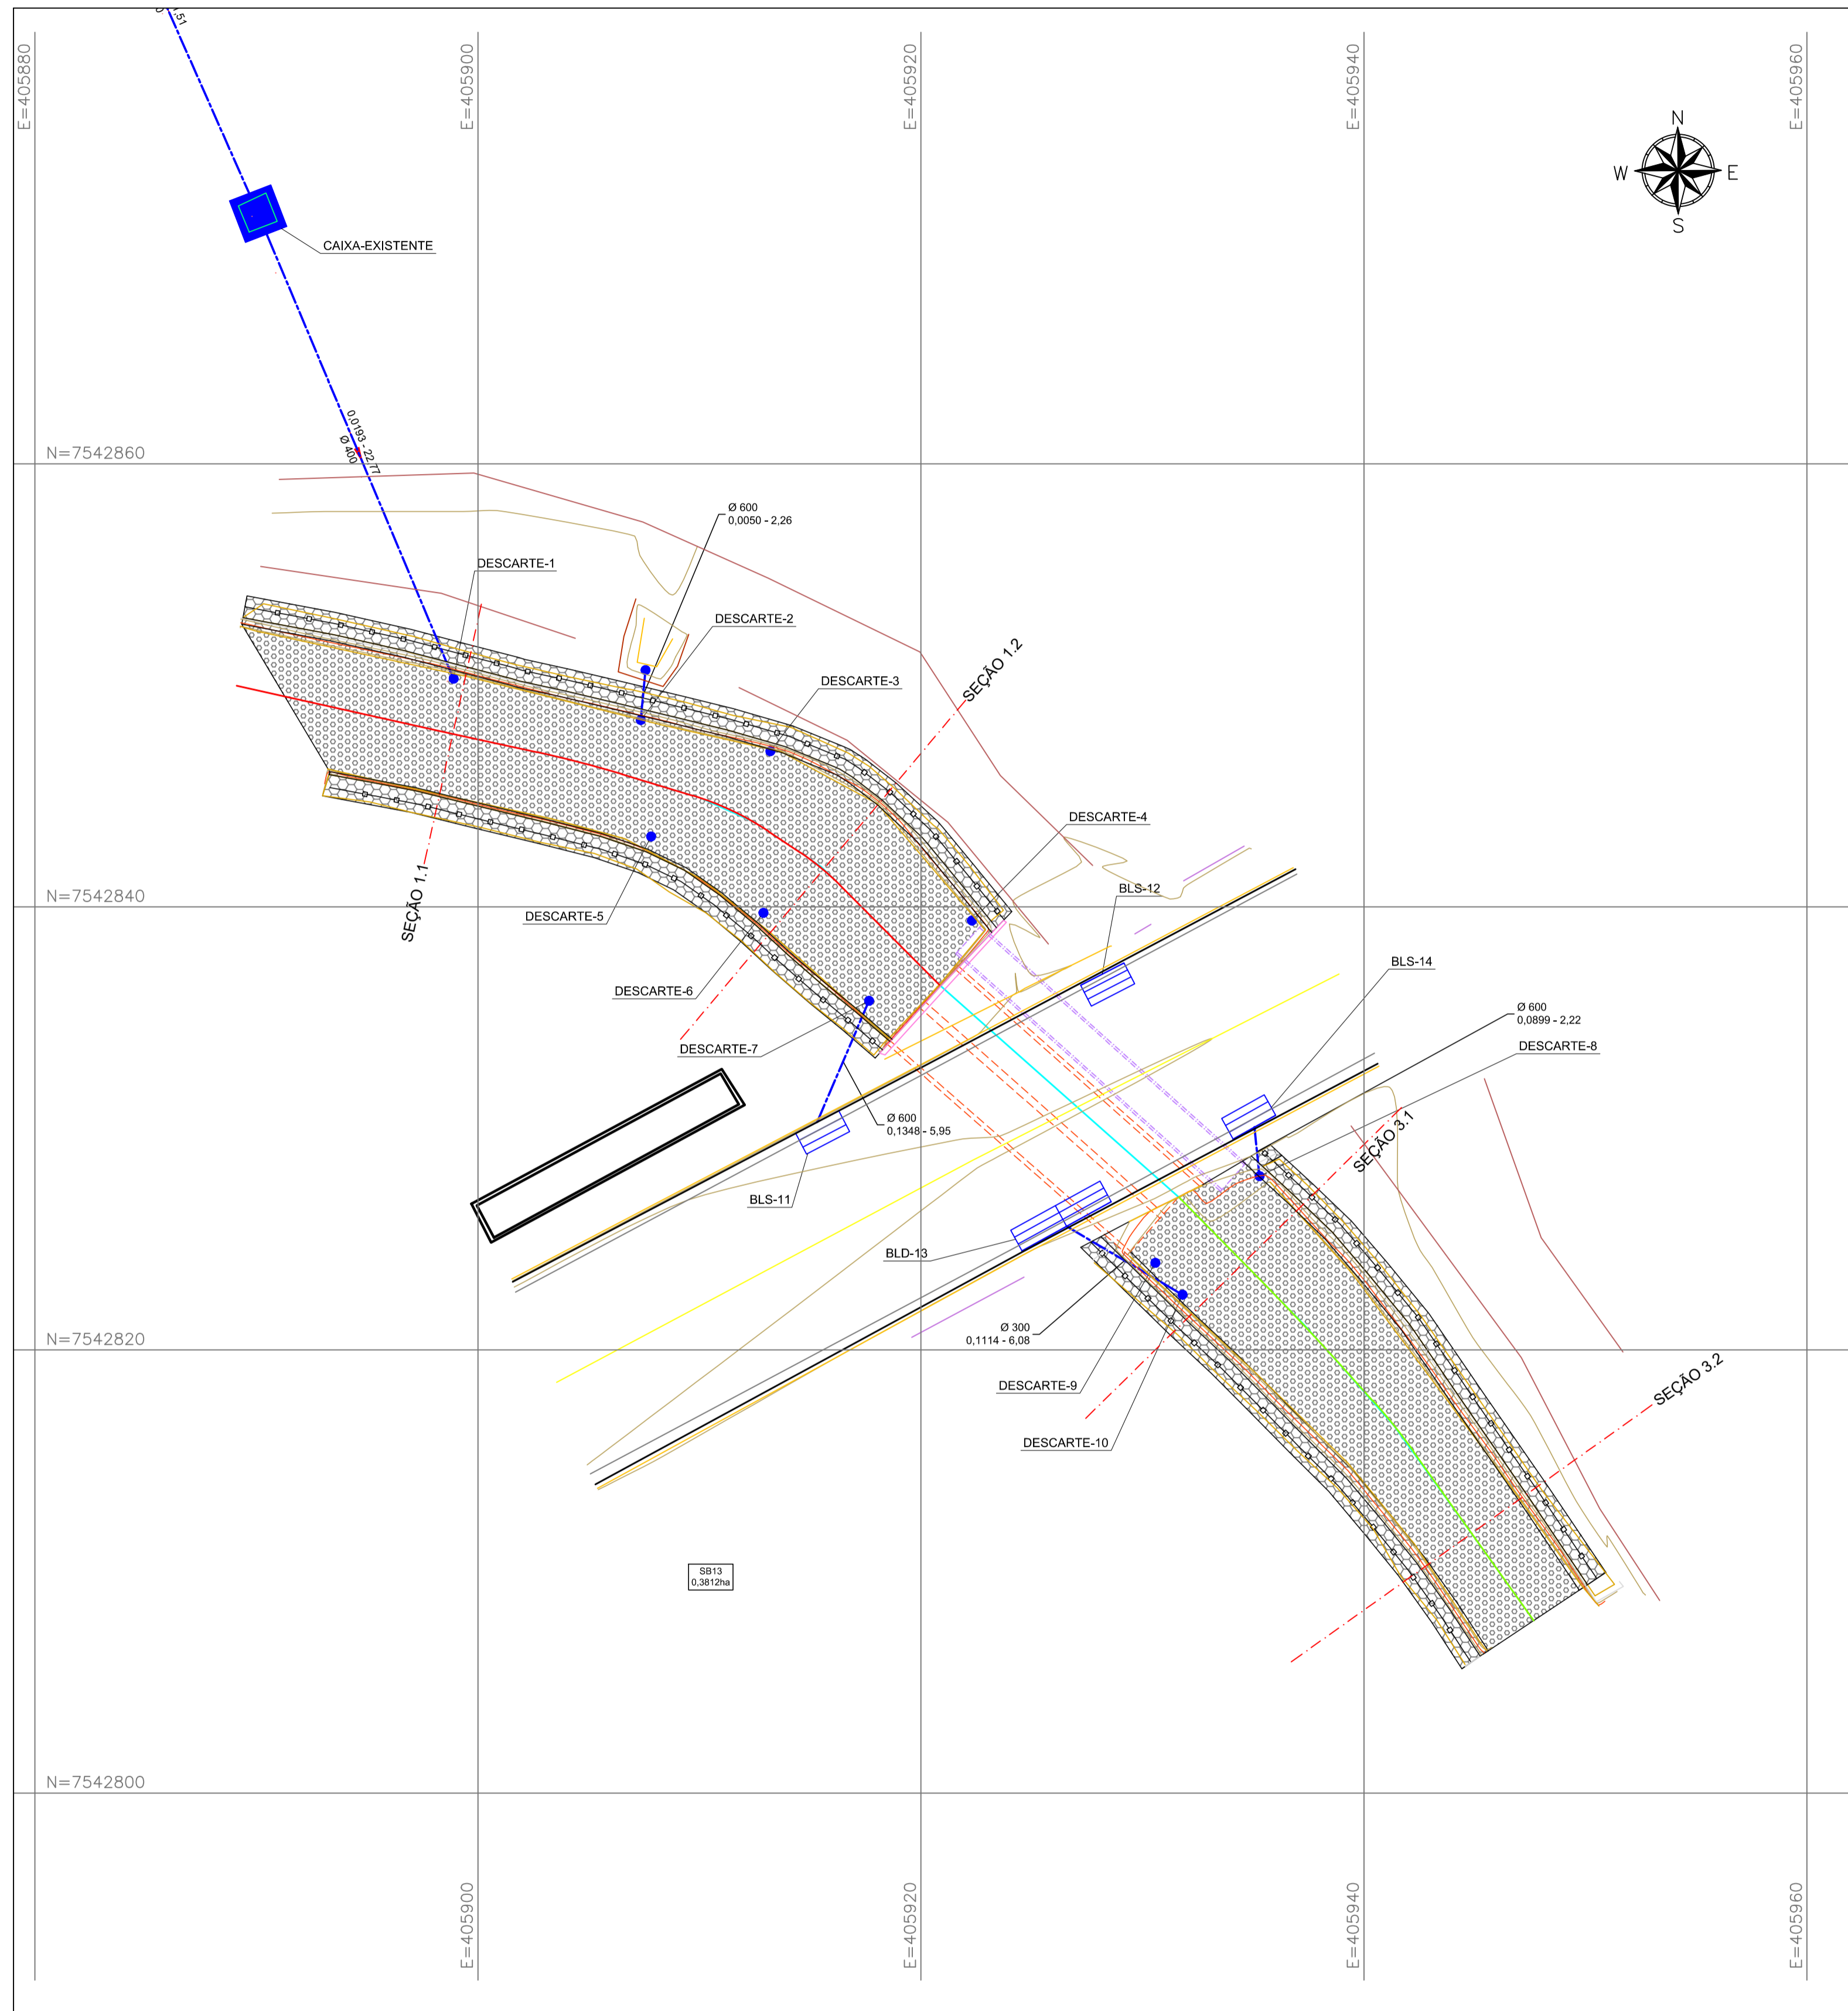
E=405880
E=405900
E=405920
E=405940
E=405960

N
W
E
S

CAIXA-EXISTENTE

0,0193 - 22,77
Ø 400

N=7542860

Ø 600
0,0050 - 2,26

DESCARTE-1
DESCARTE-2
DESCARTE-3
SEÇÃO 1.2
DESCARTE-4
SEÇÃO 1.1
N=7542840
DESCARTE-5
BLS-12
DESCARTE-6
BLS-14
Ø 600
0,0899 - 2,22
DESCARTE-8
DESCARTE-7
Ø 600
0,1348 - 5,95
SEÇÃO 3.1
BLS-11
BLD-13
Ø 300
0,1114 - 6,08
N=7542820
DESCARTE-9
SEÇÃO 3.2
DESCARTE-10

SB13
0,3812ha

N=7542800

E=405900
E=405920
E=405940
E=405960